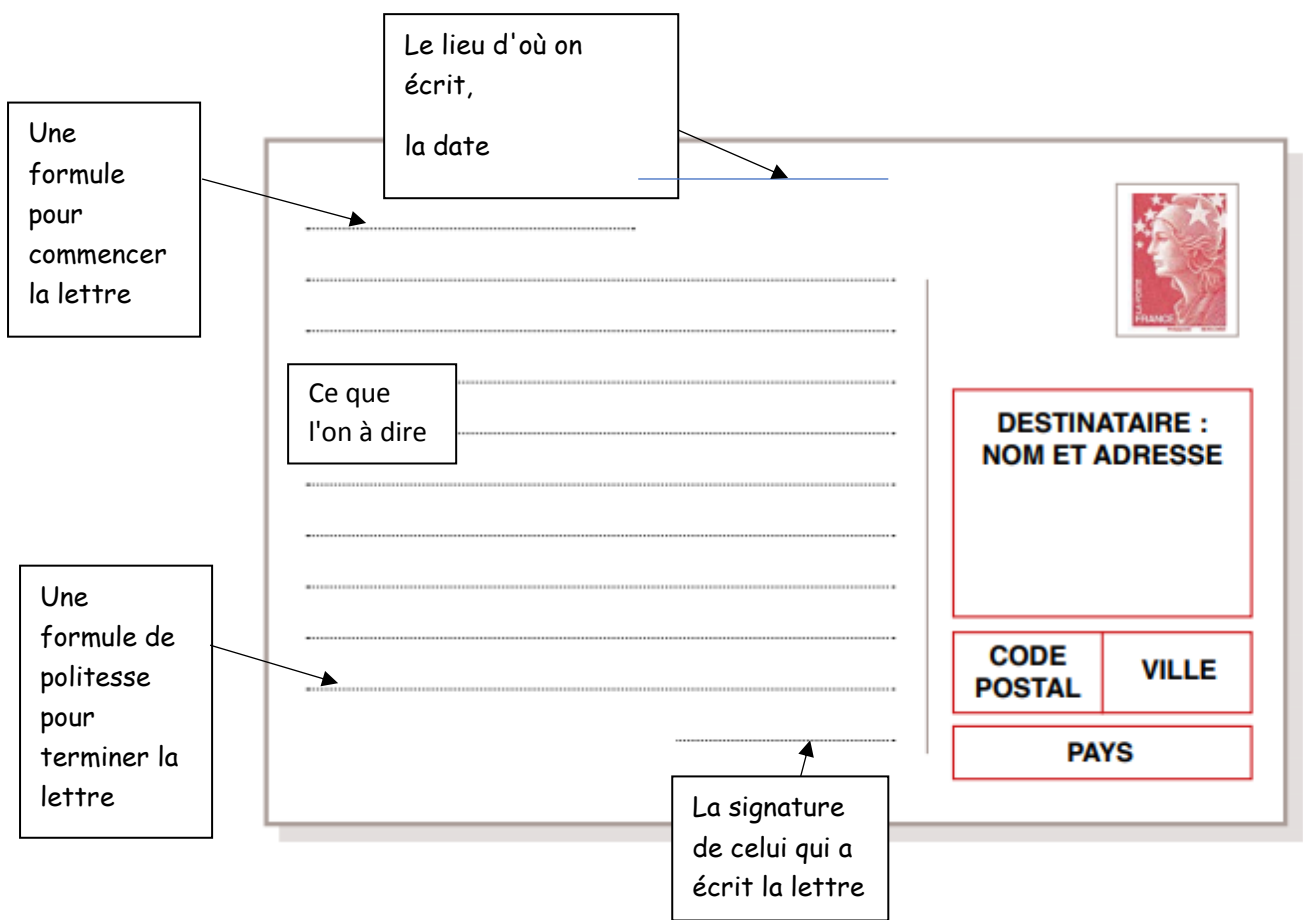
Le lieu d'où on écrit,

la date

Une formule pour commencer la lettre

Ce que l'on à dire

Une formule de politesse pour terminer la lettre

La signature de celui qui a écrit la lettre

LA POSTE FRANCE

DESTINATAIRE : NOM ET ADRESSE

| CODE POSTAL | VILLE |
|---|---|

PAYS